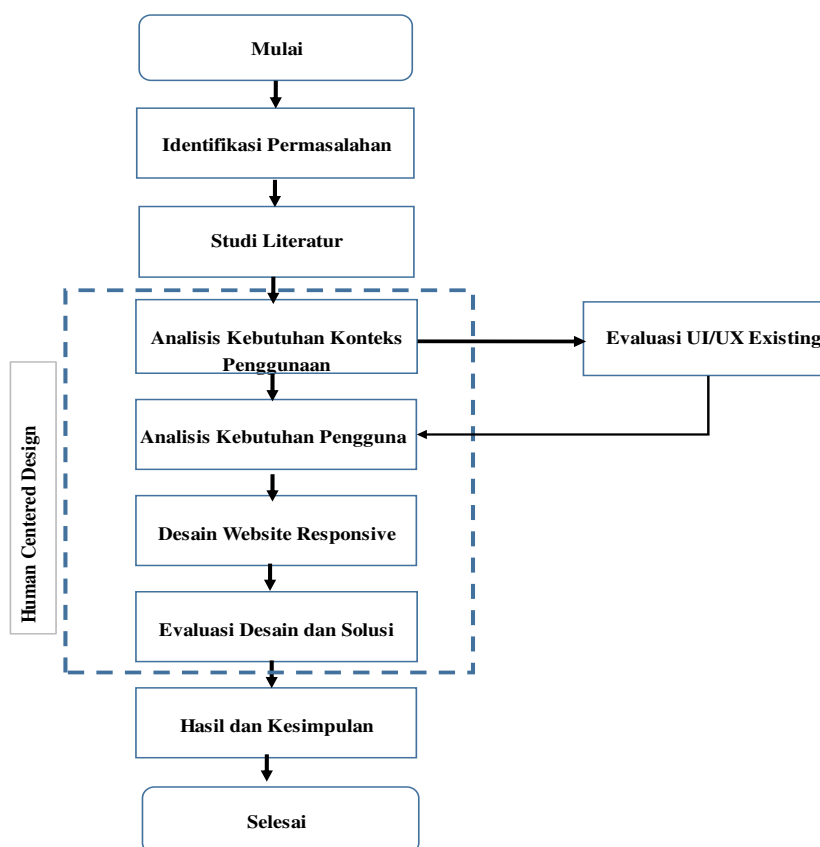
Mulai

Identifikasi Permasalahan

Studi Literatur

Human Centered Design

Analisis Kebutuhan Konteks Penggunaan

Evaluasi UI/UX Existing

Analisis Kebutuhan Pengguna

Desain Website Responsive

Evaluasi Desain dan Solusi

Hasil dan Kesimpulan

Selesai